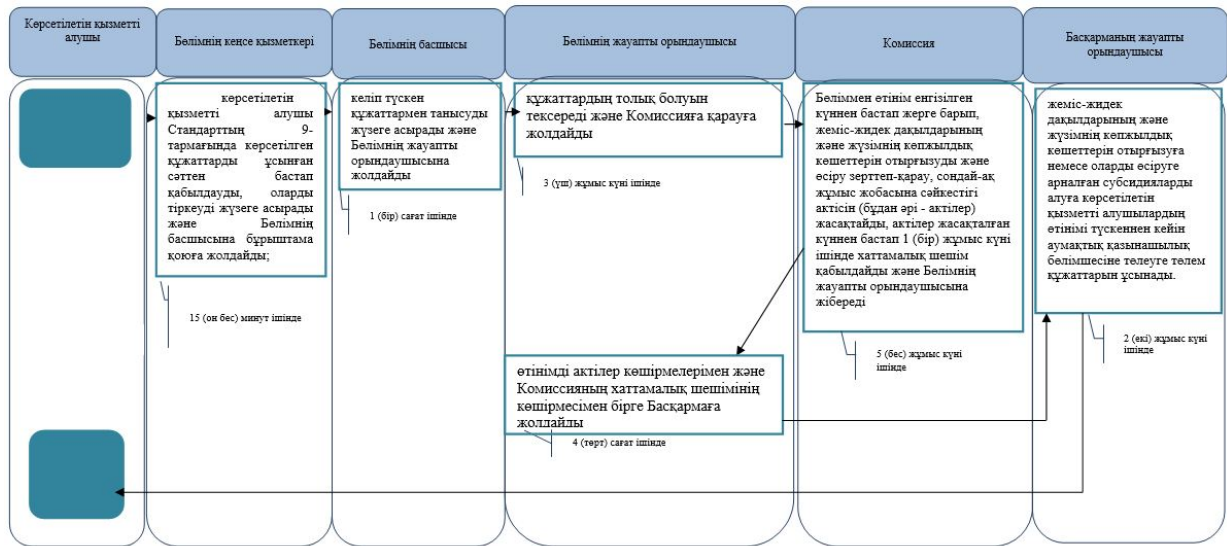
Көрсетілетін қызметті алушы

Бөлімнің кеңсе қызметкері

Бөлімнің басшысы

Бөлімнің жауапты орындаушысы

Комиссия

Басқарманың жауапты орындаушысы

көрсетілетін қызметті алушы Стандарттың 9-тармағында көрсетілген құжаттарды ұсынған сәттен бастап қабылдауды, оларды тіркеуді жүзеге асырады және Бөлімнің басшысына бұрыштама қоюға жолдайды;

15 (он бес) минут ішінде

келіп түскен құжаттармен танысуды жүзеге асырады және Бөлімнің жауапты орындаушысына жолдайды

1 (бір) сағат ішінде

құжаттардың толық болуын тексереді және Комиссияға қарауға жолдайды

3 (үш) жұмыс күні ішінде

Бөлімнен өтінім енгізілген күннен бастап жерге барып, жеміс-жидек дақылдарының және жүзімнің көпжылдық көшеттерін отырғызуды және өсіру зерттеп-қарау, сондай-ақ жұмыс жобасына сәйкестігі актісін (бұдан әрі - актілер) жасақтайды, актілер жасақталған күннен бастап 1 (бір) жұмыс күні ішінде хаттамалық шешім қабылдайды және Бөлімнің жауапты орындаушысына жібереді

5 (бес) жұмыс күні ішінде

жеміс-жидек дақылдарының және жүзімнің көпжылдық көшеттерін отырғызуға немесе оларды өсіруге арналған субсидияларды алуға көрсетілетін қызметті алушылардың өтінімі түскеннен кейін аумақтық қазынашылық бөлімшесіне төлеуге төлем құжаттарын ұсынады.

2 (екі) жұмыс күні ішінде

өтінімді актілер көшірмелерімен және Комиссияның хаттамалық шешімінің көшірмесімен бірге Басқармаға жолдайды

4 (төрт) сағат ішінде